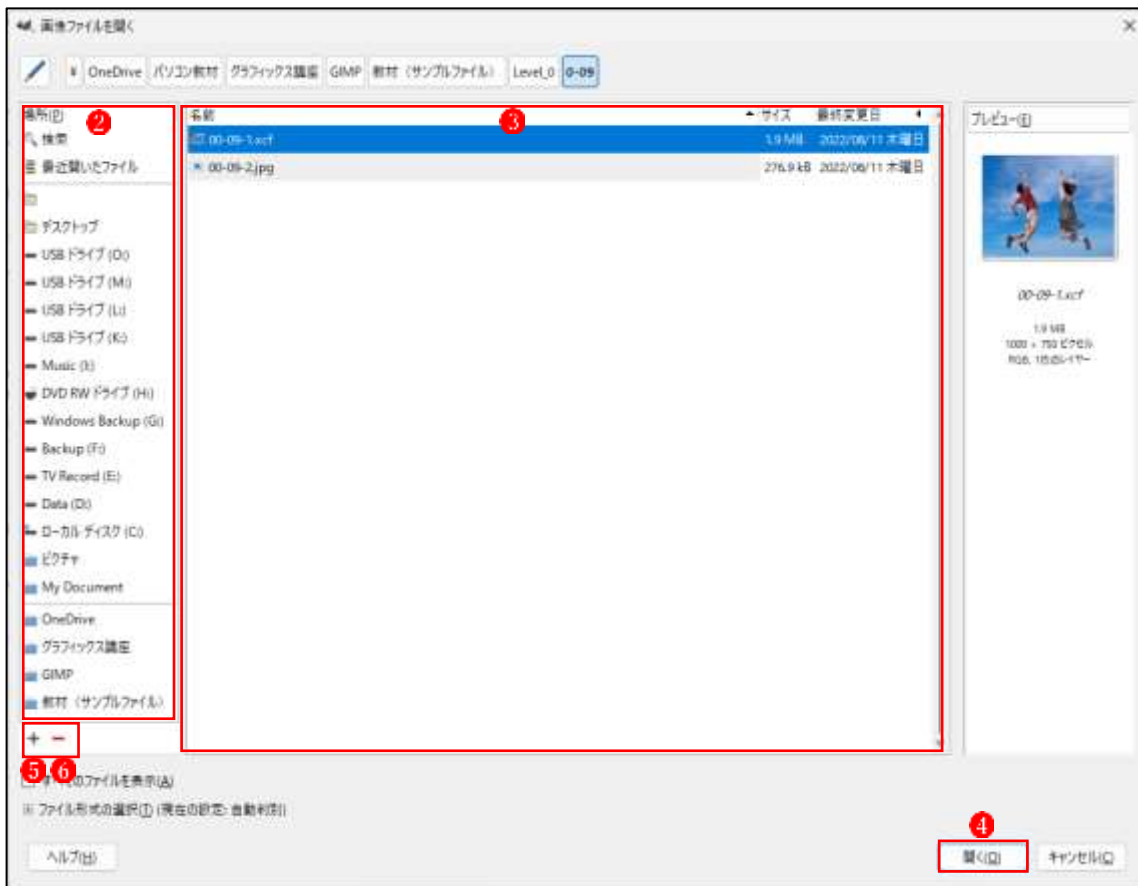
画像ファイルを開く

OneDrive パソコン教材 グラフィックス講座 GIMP 教材（サンプルファイル） Level_0 0-09

場所(P) 2
検索
最近開いたファイル
デスクトップ
USB ドライブ (O:)
USB ドライブ (M:)
USB ドライブ (L:)
USB ドライブ (K:)
Music (I:)
DVD RW ドライブ (H:)
Windows Backup (G:)
Backup (F:)
TV Record (E:)
Data (D:)
ローカル ディスク (C:)
ピクチャ
My Document
OneDrive
グラフィックス講座
GIMP
教材（サンプルファイル）

3

| 名前 | サイズ | 最終変更日 |
|---|---|---|
| 00-09-1.xcf | 1.9 MB | 2022/06/11 木曜日 |
| 00-09-2.jpg | 276.9 kB | 2022/06/11 木曜日 |

プレビュー(E)
00-09-1.xcf
1.9 MB
1000 × 750 ピクセル
RGB, 1枚のレイヤー

+ −
5 6
すべてのファイルを表示(A)
ファイル形式の選択(T) (現在の設定: 自動判別)

4
ヘルプ(H)
開く(O)
キャンセル(C)